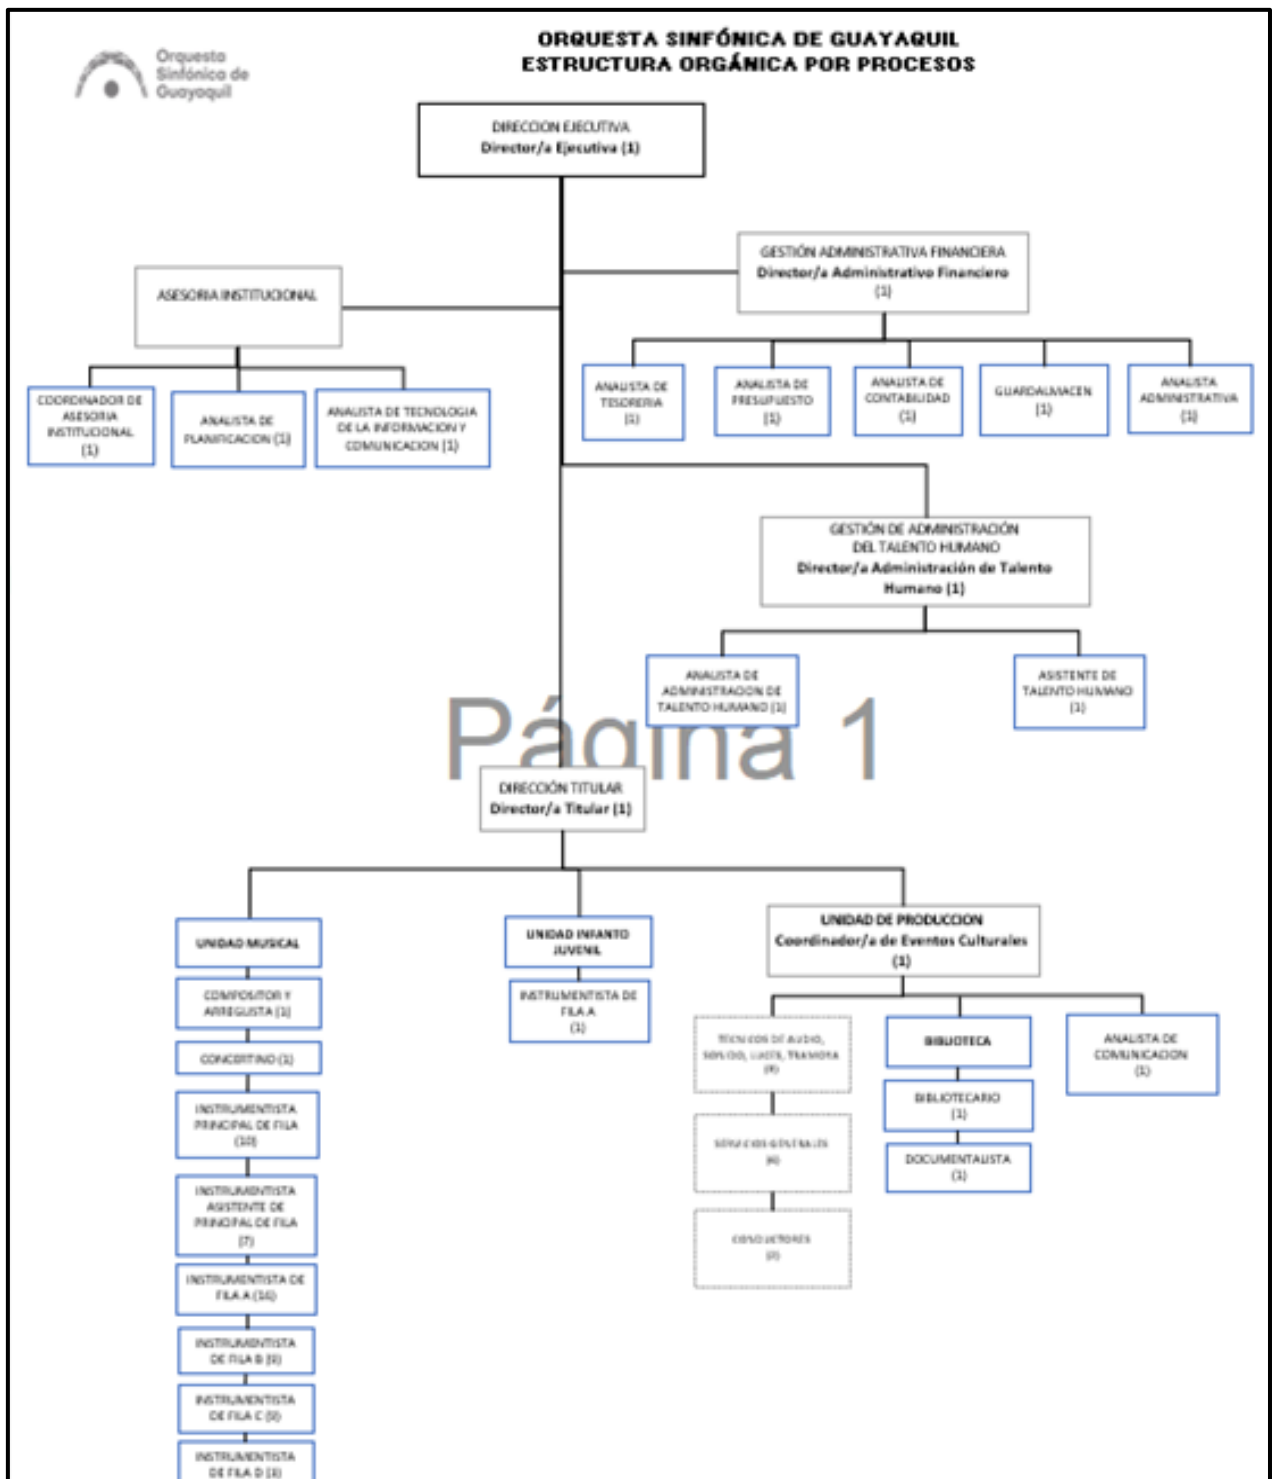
Orquesta Sinfónica de Guayaquil

ORQUESTA SINFÓNICA DE GUAYAQUIL
ESTRUCTURA ORGÁNICA POR PROCESOS

DIRECCION EJECUTIVA
Director/a Ejecutiva (1)

GESTIÓN ADMINISTRATIVA FINANCIERA
Director/a Administrativo Financiero (1)

ASESORIA INSTITUCIONAL

ANALISTA DE TESORERIA (1)

ANALISTA DE PRESUPUESTO (1)

ANALISTA DE CONTABILIDAD (1)

GUARDALMACEN (1)

ANALISTA ADMINISTRATIVA (1)

COORDINADOR DE ASESORIA INSTITUCIONAL (1)

ANALISTA DE PLANIFICACION (1)

ANALISTA DE TECNOLOGIA DE LA INFORMACION Y COMUNICACION (1)

GESTIÓN DE ADMINISTRACIÓN DEL TALENTO HUMANO
Director/a Administración de Talento Humano (1)

ANALISTA DE ADMINISTRACION DE TALENTO HUMANO (1)

ASISTENTE DE TALENTO HUMANO (1)

Página 1

DIRECCIÓN TITULAR
Director/a Titular (1)

UNIDAD MUSICAL

UNIDAD INFANTO JUVENIL

UNIDAD DE PRODUCCION
Coordinador/a de Eventos Culturales (1)

COMPOSITOR Y ARREGLISTA (1)

INSTRUMENTISTA DE FILA A (1)

CONCERTINO (1)

TECNICOS DE AUDIO, SONIDO, LUCES, TRAMOYA (8)

BIBLIOTECA

ANALISTA DE COMUNICACION (1)

INSTRUMENTISTA PRINCIPAL DE FILA (10)

BIBLIOTECARIO (1)

SERVICIOS GENERALES (4)

DOCUMENTALISTA (1)

INSTRUMENTISTA ASISTENTE DE PRINCIPAL DE FILA (7)

CONDUCTORES (2)

INSTRUMENTISTA DE FILA A (16)

INSTRUMENTISTA DE FILA B (9)

INSTRUMENTISTA DE FILA C (9)

INSTRUMENTISTA DE FILA D (8)